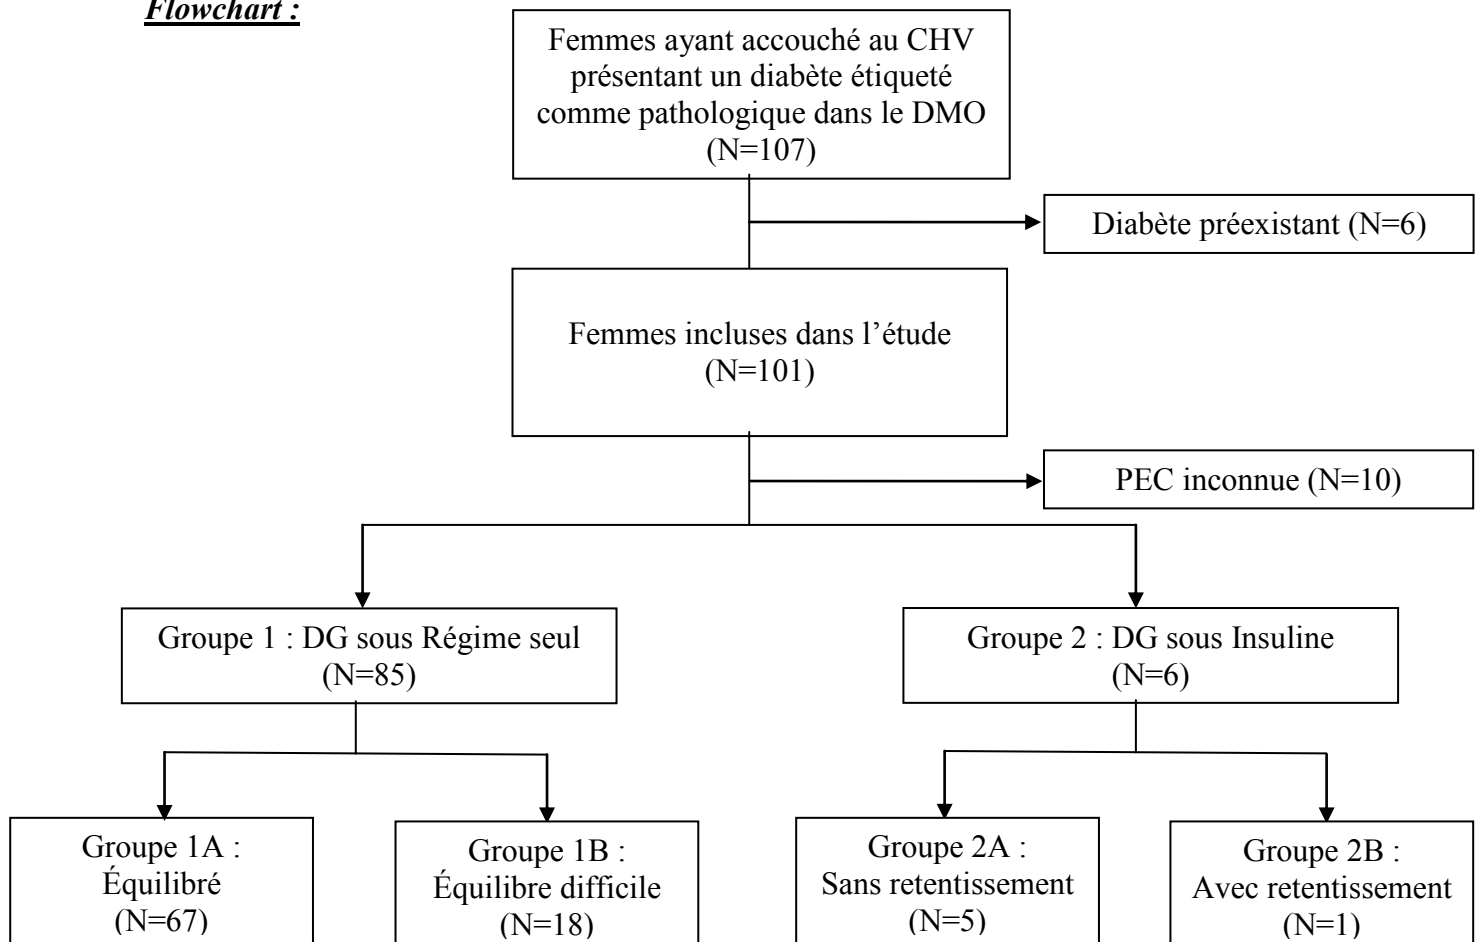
Flowchart :

Femmes ayant accouché au CHV présentant un diabète étiqueté comme pathologique dans le DMO (N=107)

Diabète préexistant (N=6)

Femmes incluses dans l'étude (N=101)

PEC inconnue (N=10)

Groupe 1 : DG sous Régime seul (N=85)

Groupe 2 : DG sous Insuline (N=6)

Groupe 1A : Équilibré (N=67)

Groupe 1B : Équilibre difficile (N=18)

Groupe 2A : Sans retentissement (N=5)

Groupe 2B : Avec retentissement (N=1)